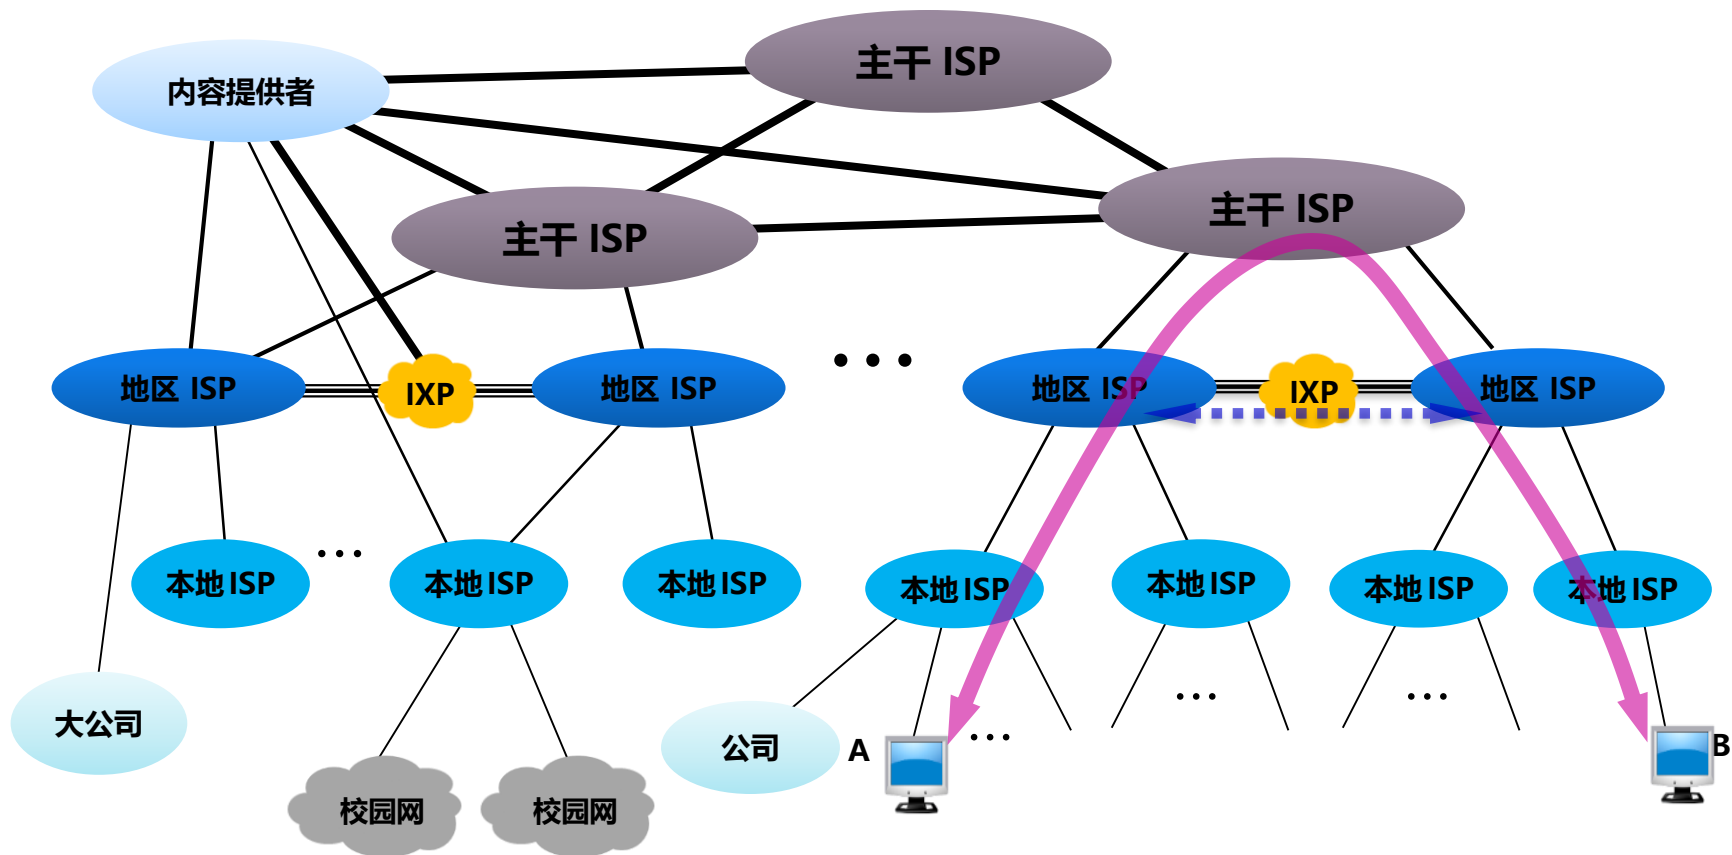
主干 ISP

内容提供者

主干 ISP

主干 ISP

地区 ISP

IXP

地区 ISP

• • •

地区 ISP

IXP

地区 ISP

本地ISP

• • •

本地ISP

本地ISP

本地ISP

本地ISP

本地ISP

本地ISP

大公司

校园网

校园网

公司

A

• • •

• • •

• • •

B